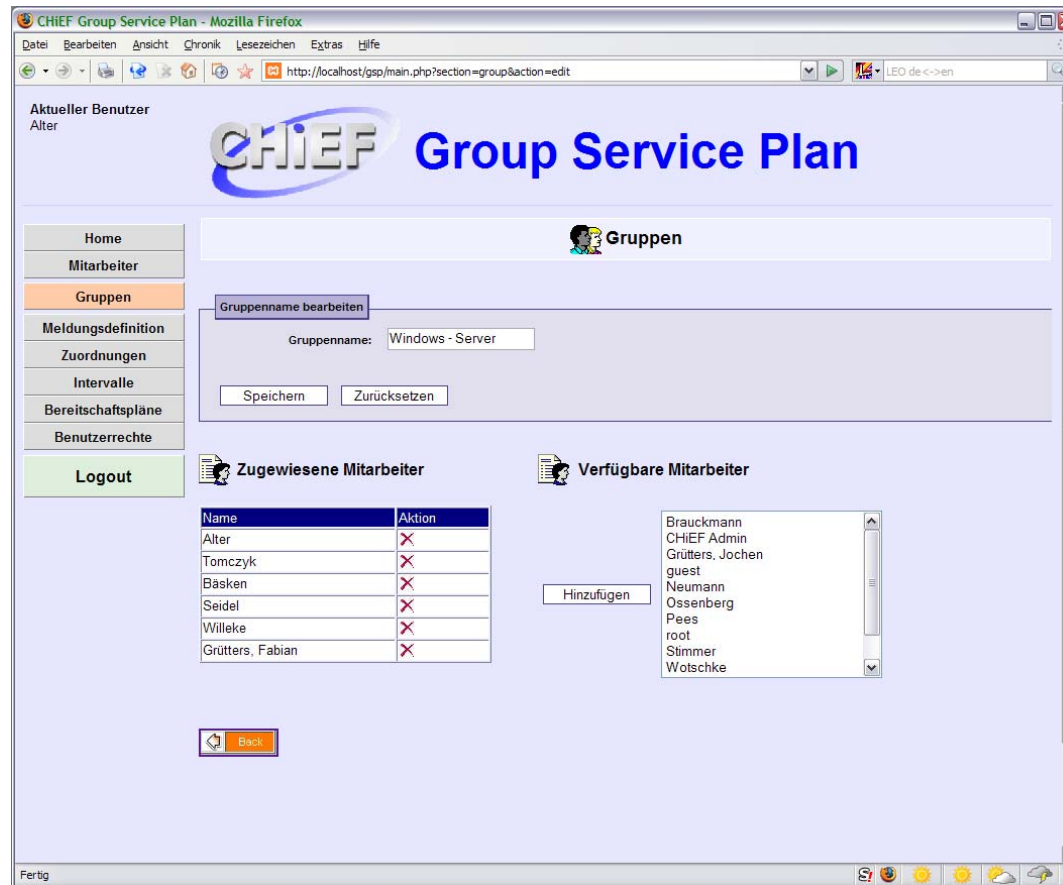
CHiEF Group Service Plan - Mozilla Firefox

Datei Bearbeiten Ansicht Chronik Lesezeichen Extras Hilfe

http://localhost/gsp/main.php?section=group&action=edit

LEO de<->en

Aktueller Benutzer
Alter

CHiEF Group Service Plan

Home
Mitarbeiter
Gruppen
Meldungsdefinition
Zuordnungen
Intervalle
Bereitschaftspläne
Benutzerrechte
Logout

Gruppen

Gruppenname bearbeiten

Gruppenname: Windows - Server

Speichern Zurücksetzen

Zugewiesene Mitarbeiter

| Name | Aktion |
|---|---|
| Alter | ✕ |
| Tomczyk | ✕ |
| Bäsken | ✕ |
| Seidel | ✕ |
| Willeke | ✕ |
| Grütters, Fabian | ✕ |

Verfügbare Mitarbeiter

Hinzufügen

Brauckmann
CHiEF Admin
Grütters, Jochen
guest
Neumann
Ossenberg
Pees
root
Stimmer
Wotschke

Back

Fertig